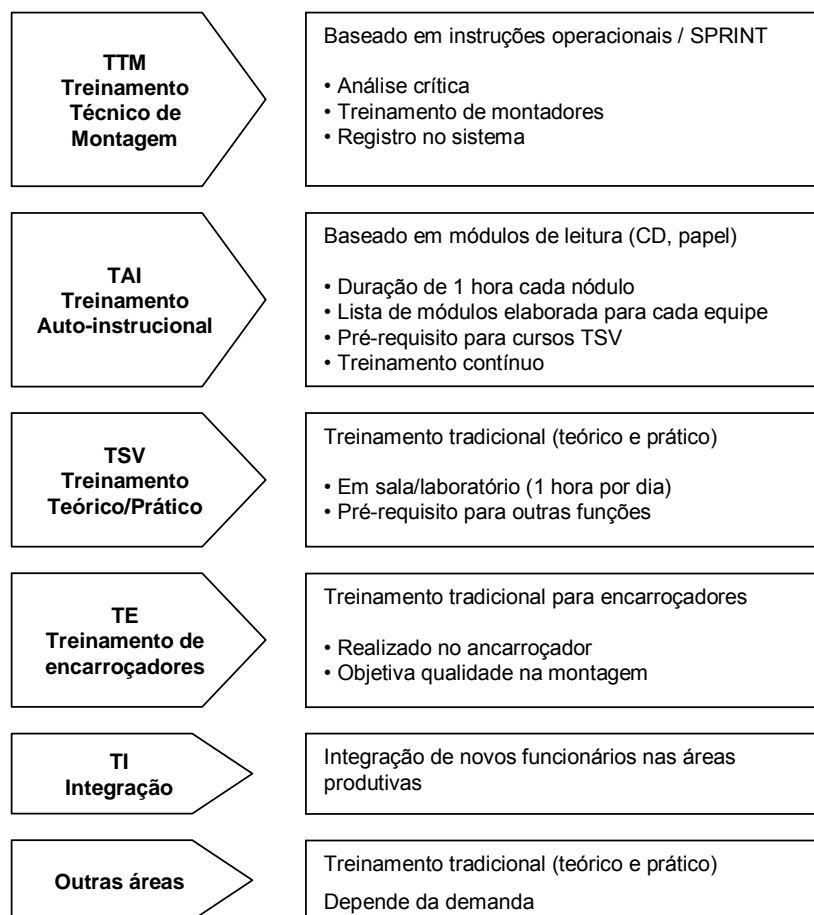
TTM
Treinamento
Técnico de
Montagem

Baseado em instruções operacionais / SPRINT

• Análise crítica
• Treinamento de montadores
• Registro no sistema

TAI
Treinamento
Auto-instrucional

Baseado em módulos de leitura (CD, papel)

• Duração de 1 hora cada nódulo
• Lista de módulos elaborada para cada equipe
• Pré-requisito para cursos TSV
• Treinamento contínuo

TSV
Treinamento
Teórico/Prático

Treinamento tradicional (teórico e prático)

• Em sala/laboratório (1 hora por dia)
• Pré-requisito para outras funções

TE
Treinamento de
encarroçadores

Treinamento tradicional para encarroçadores

• Realizado no ancarroçador
• Objetiva qualidade na montagem

TI
Integração

Integração de novos funcionários nas áreas produtivas

Outras áreas

Treinamento tradicional (teórico e prático)

Depende da demanda